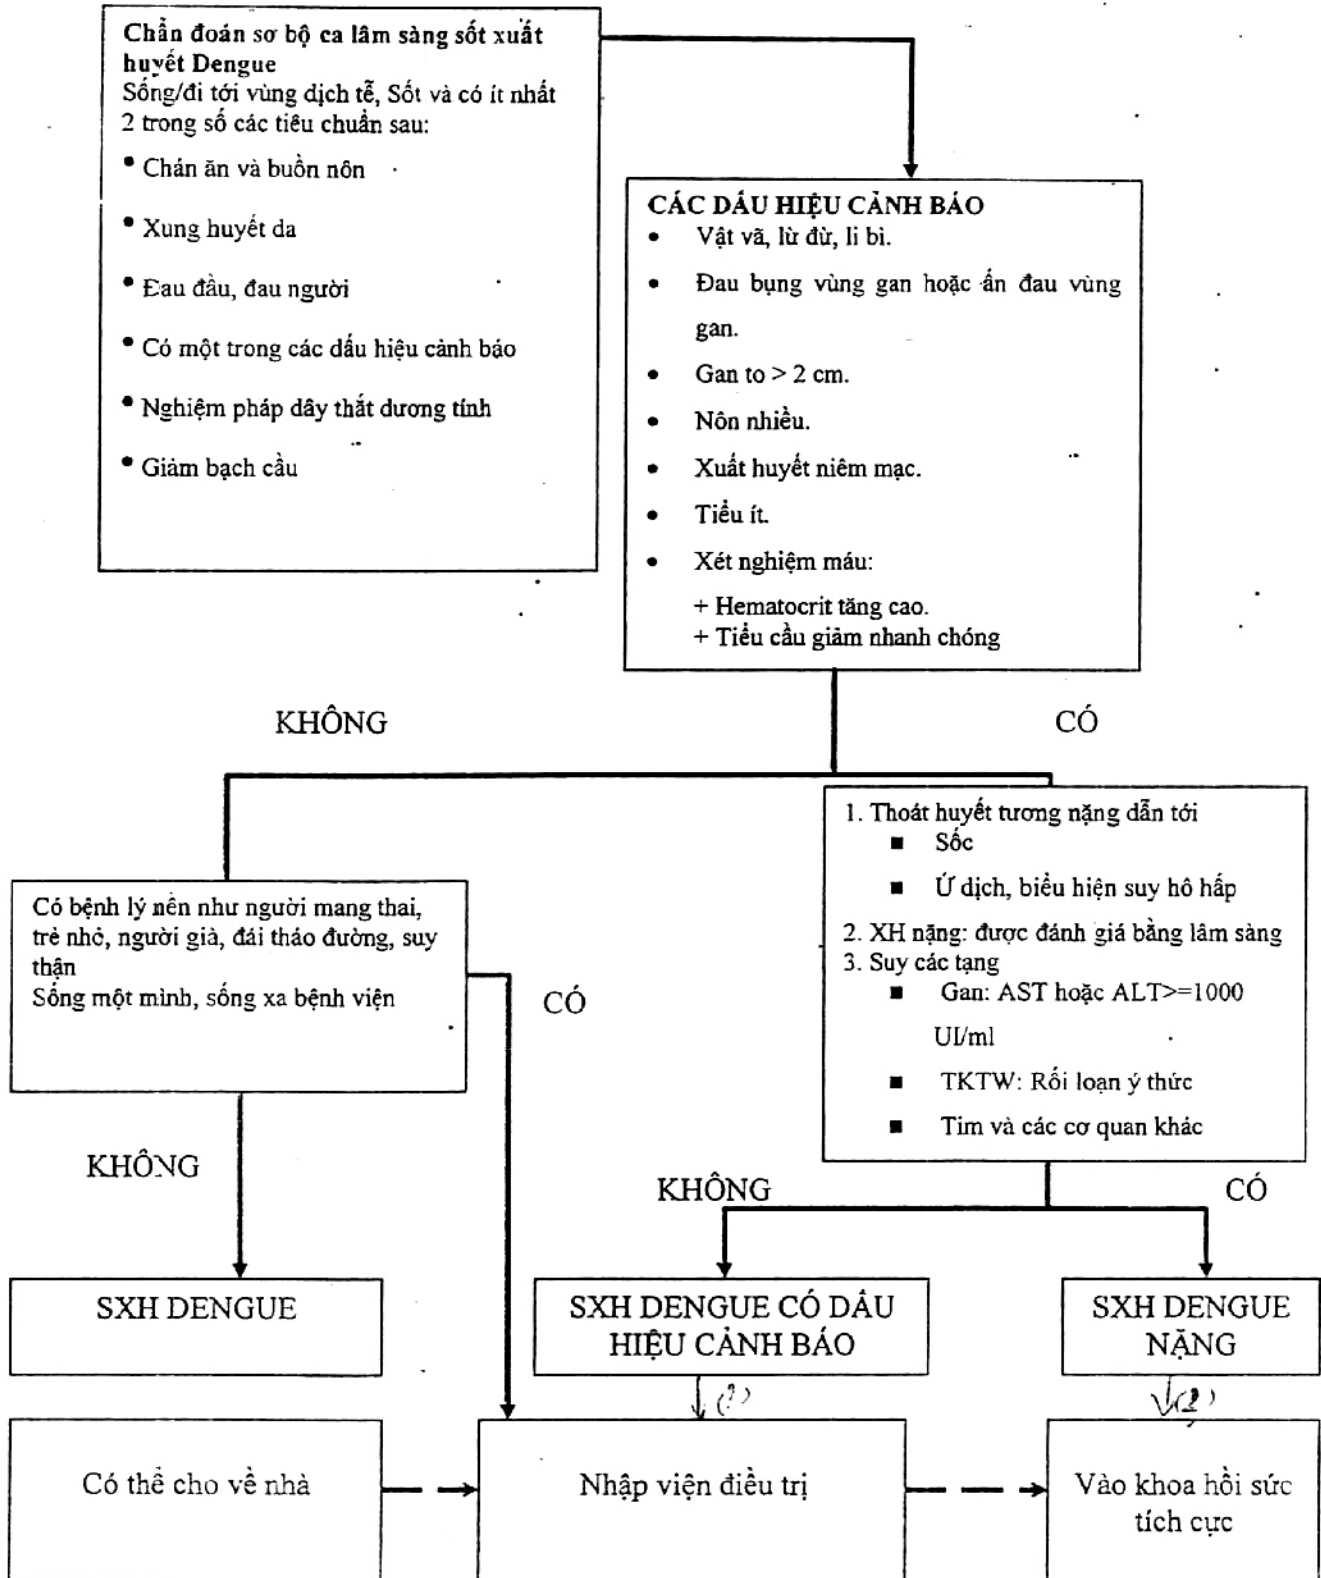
Chẩn đoán sơ bộ ca lâm sàng sốt xuất huyết Dengue
Sống/đi tới vùng dịch tễ, Sốt và có ít nhất 2 trong số các tiêu chuẩn sau:
• Chán ăn và buồn nôn
• Xung huyết da
• Đau đầu, đau người
• Có một trong các dấu hiệu cảnh báo
• Nghiệm pháp dây thắt dương tính
• Giảm bạch cầu

CÁC DẤU HIỆU CẢNH BÁO
• Vật vã, lừ đừ, li bì.
• Đau bụng vùng gan hoặc ấn đau vùng gan.
• Gan to > 2 cm.
• Nôn nhiều.
• Xuất huyết niêm mạc.
• Tiểu ít.
• Xét nghiệm máu:
+ Hematocrit tăng cao.
+ Tiểu cầu giảm nhanh chóng

KHÔNG

CÓ

Có bệnh lý nền như người mang thai, trẻ nhỏ, người già, đái tháo đường, suy thận
Sống một mình, sống xa bệnh viện

CÓ

1. Thoát huyết tương nặng dẫn tới
■ Sốc
■ Ứ dịch, biểu hiện suy hô hấp
2. XH nặng: được đánh giá bằng lâm sàng
3. Suy các tạng
■ Gan: AST hoặc ALT>=1000 UI/ml
■ TKTW: Rối loạn ý thức
■ Tim và các cơ quan khác

KHÔNG

KHÔNG

CÓ

SXH DENGUE

SXH DENGUE CÓ DẤU HIỆU CẢNH BÁO

SXH DENGUE NẶNG

(1)

(2)

Có thể cho về nhà

Nhập viện điều trị

Vào khoa hồi sức tích cực